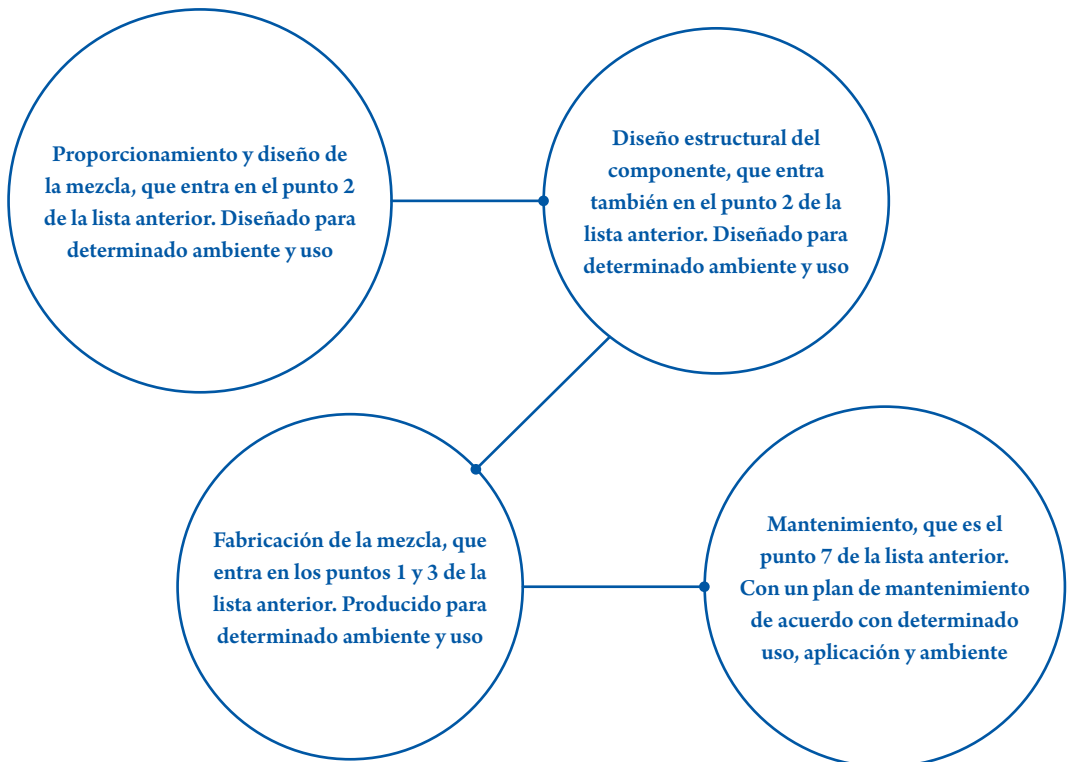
Proporcionamiento y diseño de la mezcla, que entra en el punto 2 de la lista anterior. Diseñado para determinado ambiente y uso

Diseño estructural del componente, que entra también en el punto 2 de la lista anterior. Diseñado para determinado ambiente y uso

Fabricación de la mezcla, que entra en los puntos 1 y 3 de la lista anterior. Producido para determinado ambiente y uso

Mantenimiento, que es el punto 7 de la lista anterior. Con un plan de mantenimiento de acuerdo con determinado uso, aplicación y ambiente